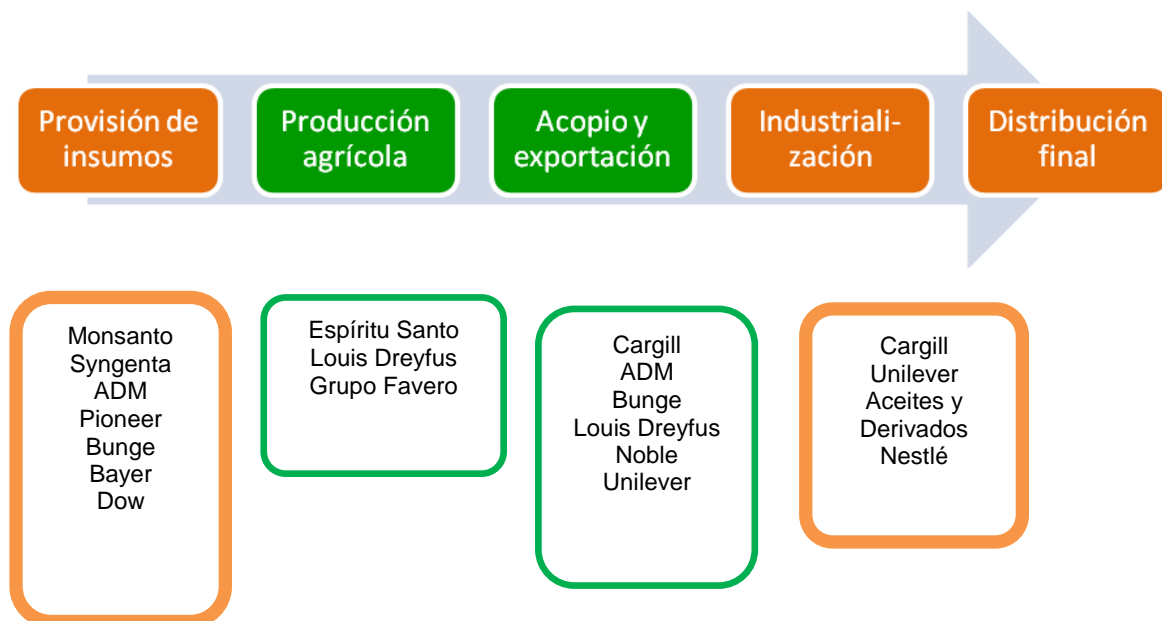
Provisión de insumos

Producción agrícola

Acopio y exportación

Industriali-zación

Distribución final

Monsanto
Syngenta
ADM
Pioneer
Bunge
Bayer
Dow

Espíritu Santo
Louis Dreyfus
Grupo Favero

Cargill
ADM
Bunge
Louis Dreyfus
Noble
Unilever

Cargill
Unilever
Aceites y Derivados
Nestlé